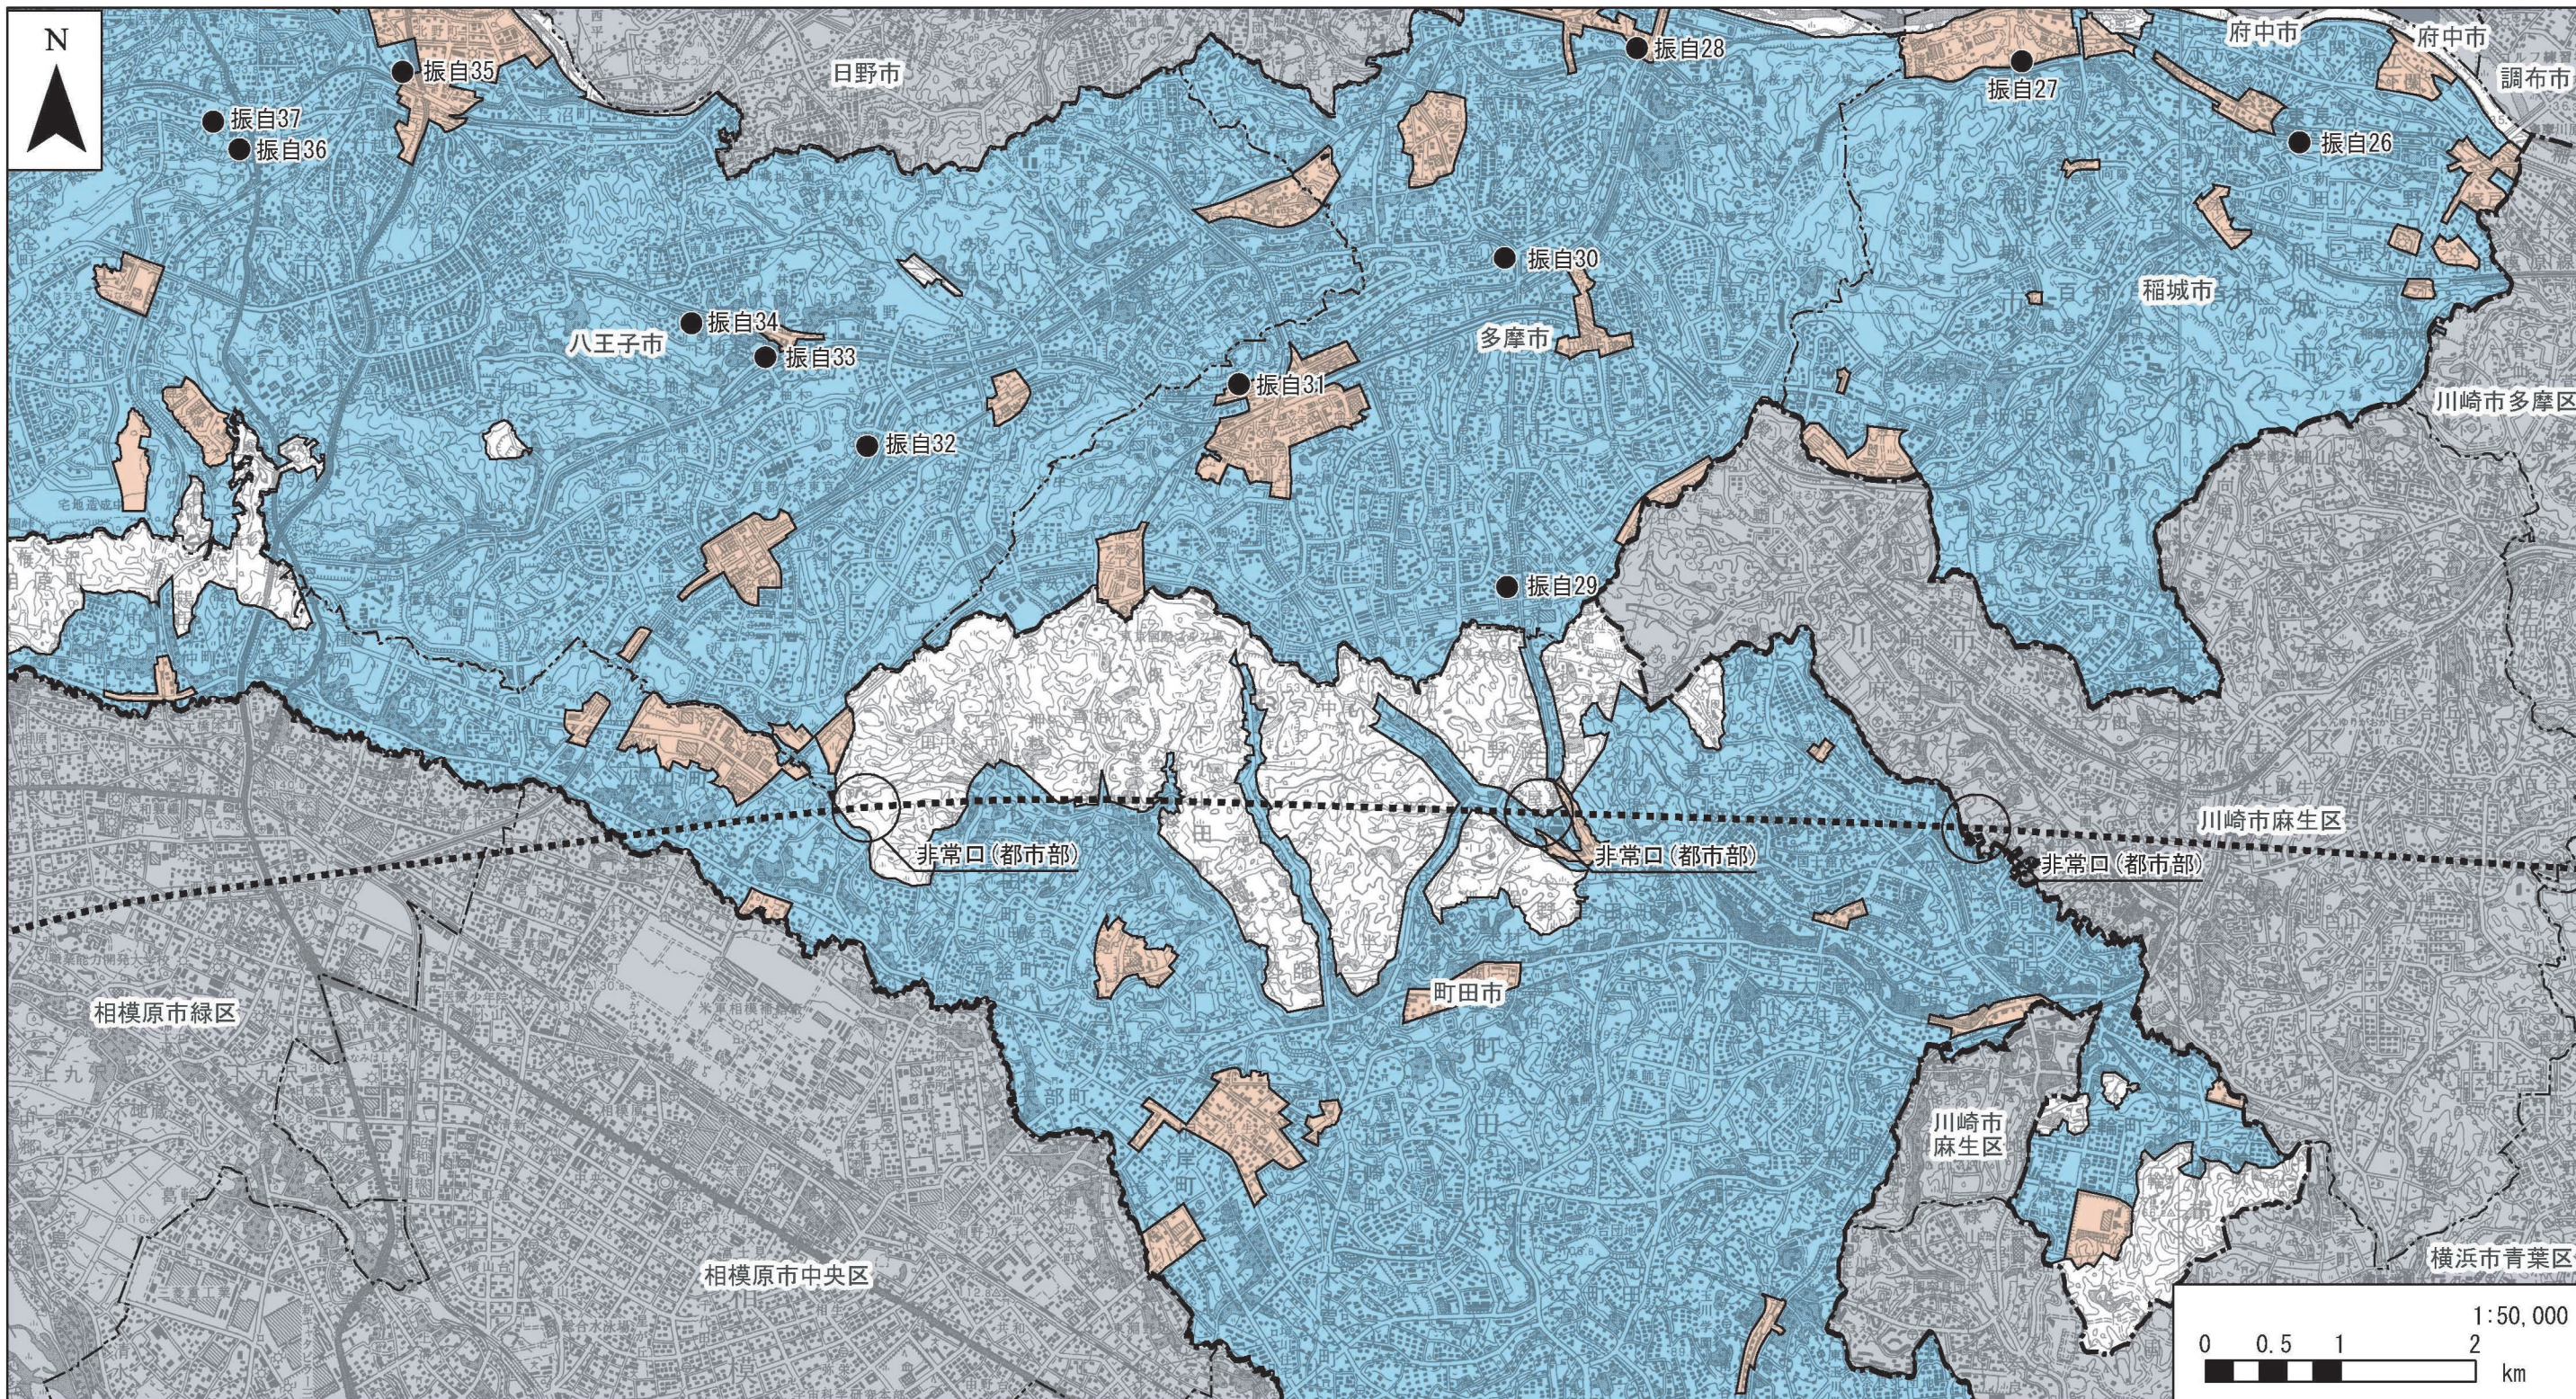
N

振自35
振自37
振自36
日野市
振自28
振自27
府中市
府中市
調布市
振自26
振自30
稲城市
八王子市
振自34
振自33
多摩市
振自31
振自32
川崎市多摩区
振自29
川崎市麻生区
非常口(都市部)
非常口(都市部)
非常口(都市部)
町田市
相模原市緑区
川崎市麻生区
相模原市中央区
横浜市青葉区
1:50,000
0 0.5 1 2 km